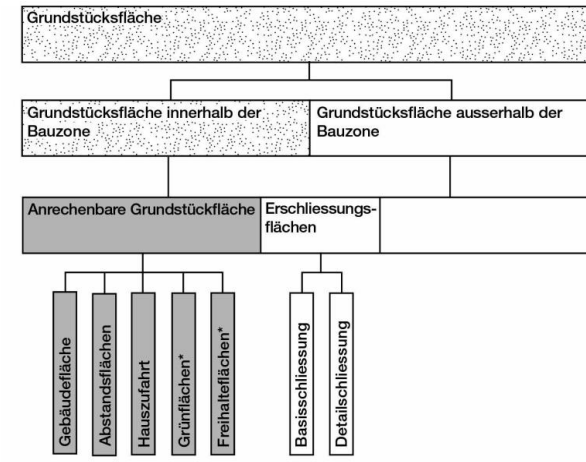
Grundstücksfläche

Grundstücksfläche innerhalb der Bauzone

Grundstücksfläche ausserhalb der Bauzone

Anrechenbare Grundstückfläche

Erschliessungsflächen

Gebäudefläche

Abstandsflächen

Hauszufahrt

Grünflächen*

Freihalteflächen*

Basisschliessung

Detailschliessung